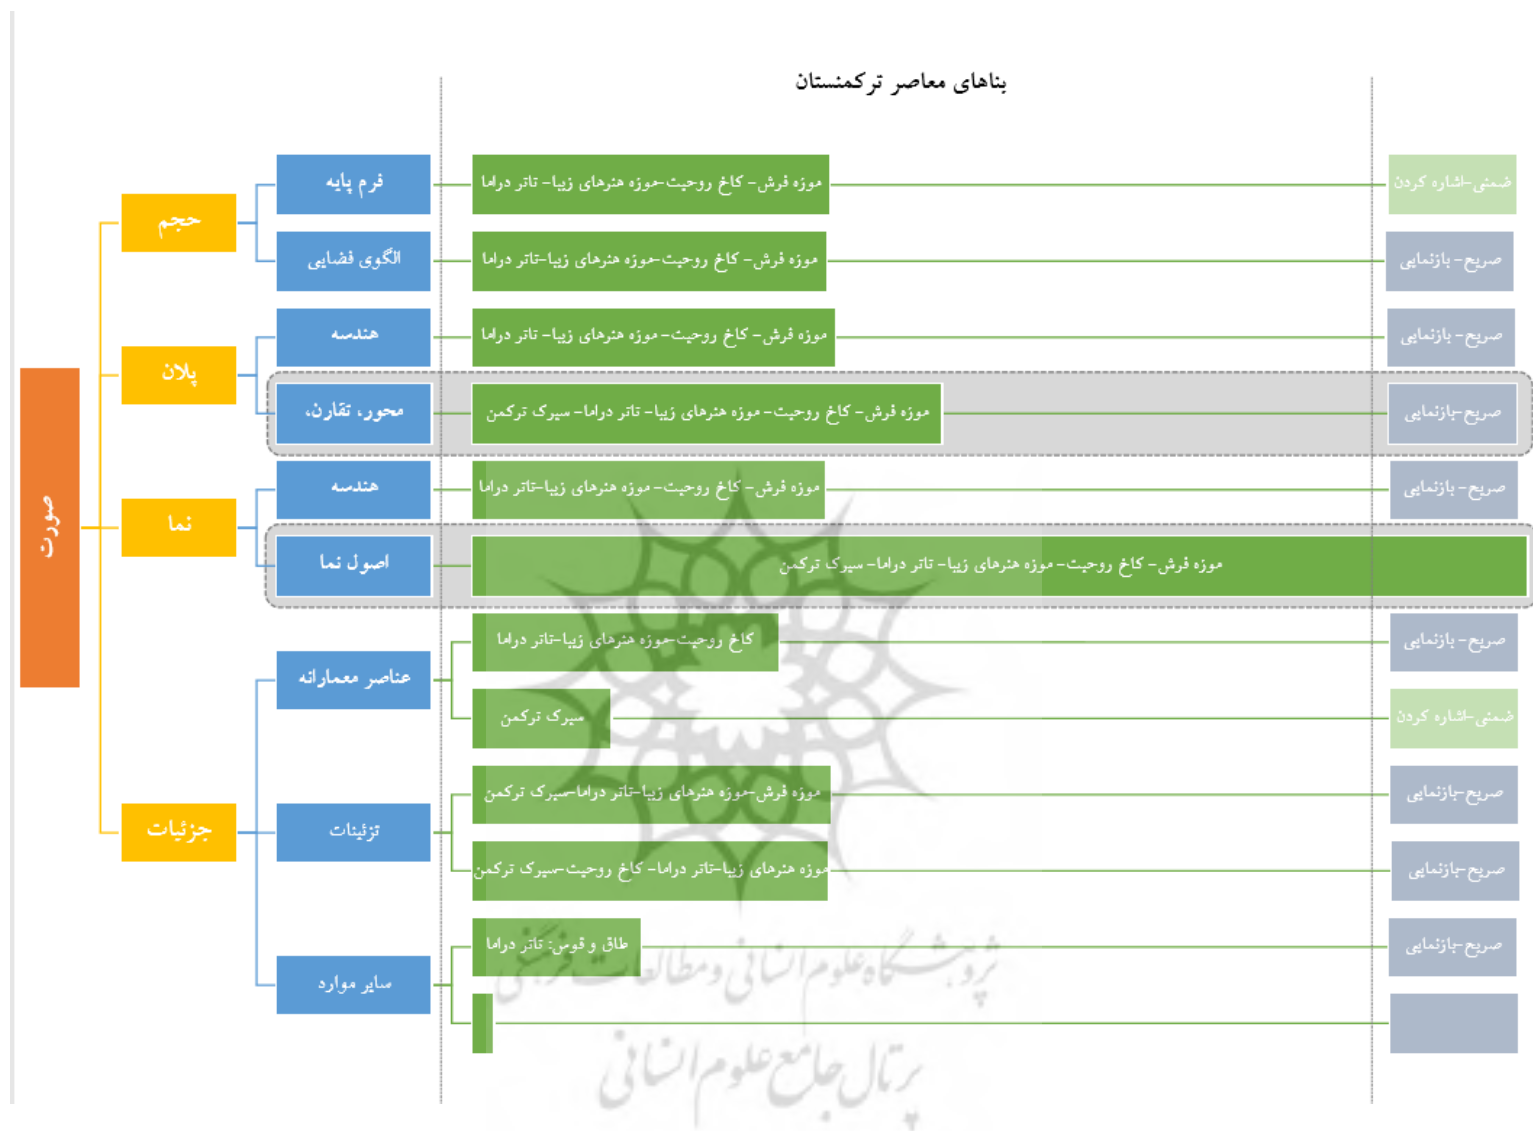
بناهای معاصر ترکمنستان

صورت

حجم

فرم پایه

موزه فرش – کاخ روحیت–موزه هنرهای زیبا– تاتر دراما

ضمنی–اشاره کردن

الگوی فضایی

موزه فرش – کاخ روحیت–موزه هنرهای زیبا–تاتر دراما

صریح – بازنمایی

پلان

هندسه

موزه فرش – کاخ روحیت – موزه هنرهای زیبا – تاتر دراما

صریح – بازنمایی

محور، تقارن،

موزه فرش – کاخ روحیت – موزه هنرهای زیبا – تاتر دراما – سیرک ترکمن

صریح–بازنمایی

نما

هندسه

موزه فرش – کاخ روحیت – موزه هنرهای زیبا–تاتر دراما

صریح – بازنمایی

اصول نما

موزه فرش – کاخ روحیت – موزه هنرهای زیبا – تاتر دراما – سیرک ترکمن

جزئیات

عناصر معمارانه

کاخ روحیت–موزه هنرهای زیبا–تاتر دراما

صریح – بازنمایی

سیرک ترکمن

ضمنی–اشاره کردن

تزئینات

موزه فرش–موزه هنرهای زیبا–تاتر دراما–سیرک ترکمن

صریح–بازنمایی

موزه هنرهای زیبا–تاتر دراما– کاخ روحیت–سیرک ترکمن

صریح–بازنمایی

سایر موارد

طاق و قوس: تاتر دراما

صریح–بازنمایی

پژوهشگاه علوم انسانی و مطالعات فرهنگی
پرتال جامع علوم انسانی